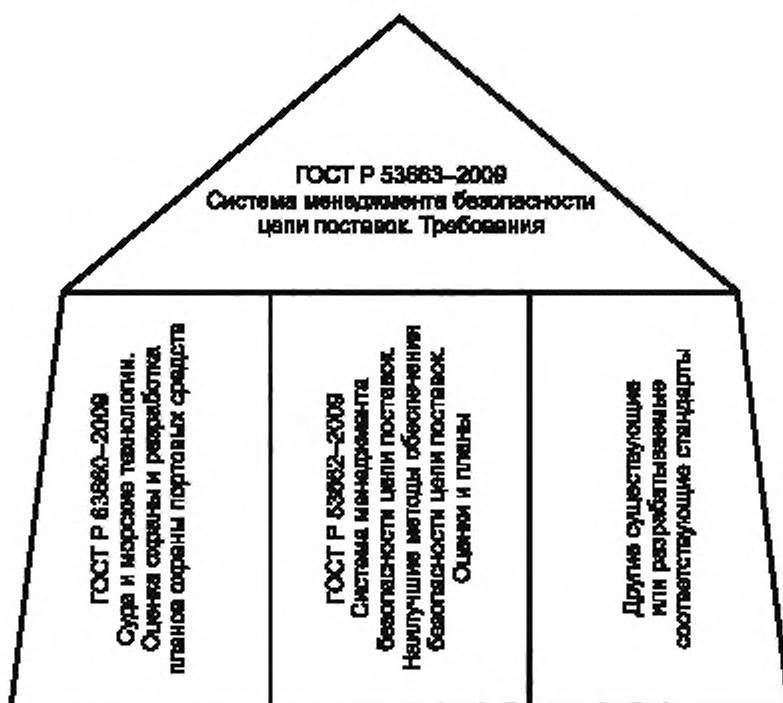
ГОСТ Р 53663–2009
Система менеджмента безопасности цепи поставок. Требования

ГОСТ Р 53660–2009
Суда и морские технологии. Оценка охраны и разработка планов охраны портовых средств

ГОСТ Р 53662–2009
Система менеджмента безопасности цепи поставок. Наилучшие методы обеспечения безопасности цепи поставок. Оценки и планы

Другие существующие или разрабатываемые соответствующие стандарты